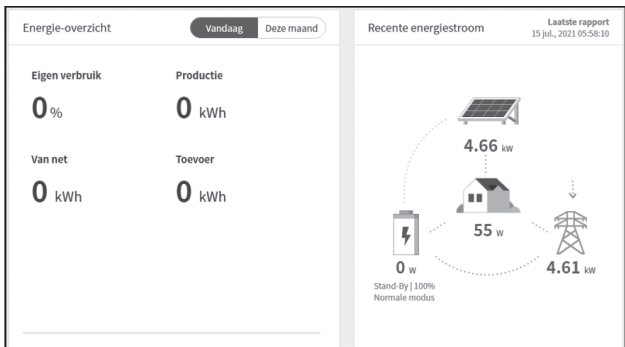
Energie-overzicht

Vandaag Deze maand

Eigen verbruik
0 %

Productie
0 kWh

Van net
0 kWh

Toevoer
0 kWh

Recente energiestroom

Laatste rapport
15 jul., 2021 05:58:10

4.66 kW

55 W

0 W
Stand-By | 100%
Normale modus

4.61 kW